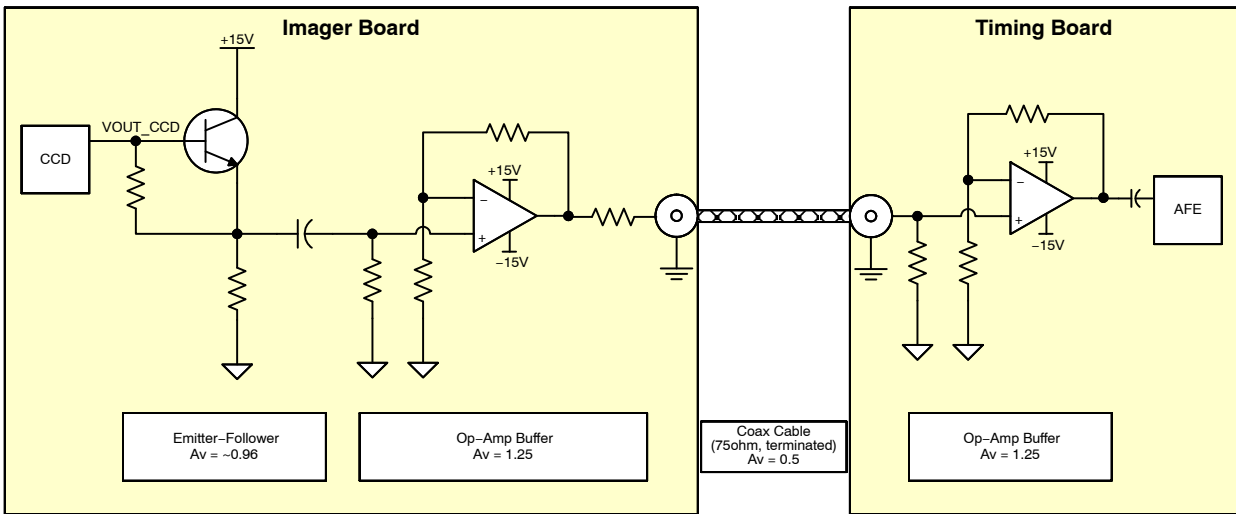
Imager Board

+15V

VOUT_CCD

CCD

+15V

−

+

−15V

Emitter−Follower
Av = ~0.96

Op−Amp Buffer
Av = 1.25

Coax Cable
(75ohm, terminated)
Av = 0.5

Timing Board

+15V

−

+

−15V

AFE

Op−Amp Buffer
Av = 1.25